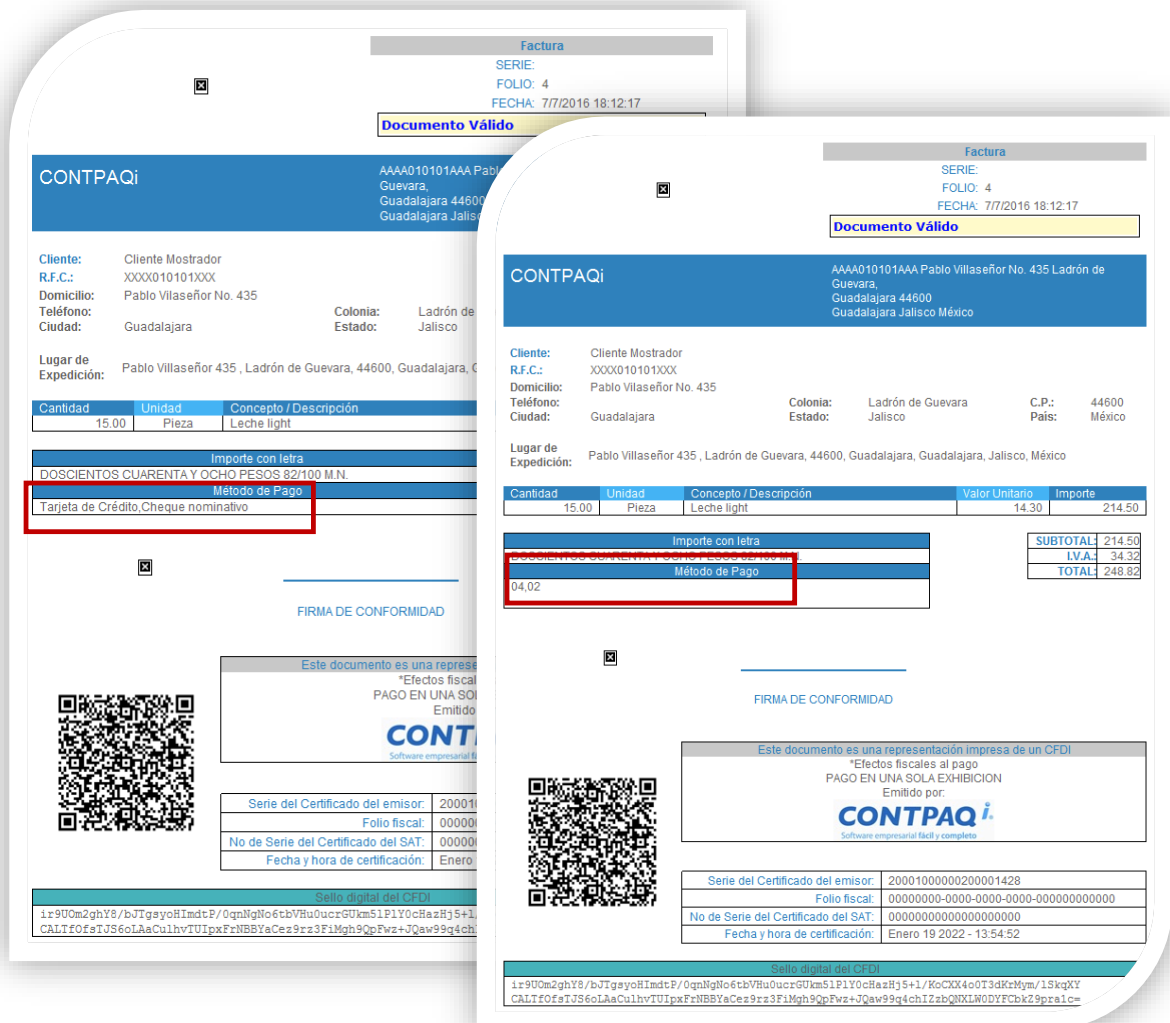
Factura
SERIE:
FOLIO: 4
FECHA: 7/7/2016 18:12:17
Documento Válido

CONTPAQi
AAAA010101AAA Pablo Guevara, Guadalajara 44600 Guadalajara Jalisco

Cliente: Cliente Mostrador
R.F.C.: XXXX010101XXX
Domicilio: Pablo Vilaseñor No. 435
Teléfono:
Colonia: Ladrón de
Ciudad: Guadalajara
Estado: Jalisco

Lugar de Expedición: Pablo Villaseñor 435 , Ladrón de Guevara, 44600, Guadalajara, G

| Cantidad | Unidad | Concepto / Descripción |
|---|---|---|
| 15.00 | Pieza | Leche light |

Importe con letra
DOSCIENTOS CUARENTA Y OCHO PESOS 82/100 M.N.
Método de Pago
Tarjeta de Crédito,Cheque nominativo

FIRMA DE CONFORMIDAD

Este documento es una represe
*Efectos fiscale
PAGO EN UNA SOLA
Emitido
CONT
Software empresarial fá

| Serie del Certificado del emisor: | 20001 |
|---|---|
| Folio fiscal: | 000000 |
| No de Serie del Certificado del SAT: | 000000 |
| Fecha y hora de certificación: | Enero |

Sello digital del CFDI
ir9UOm2ghY8/bJTgsyoHImdtP/0qnNgNo6tbVHu0ucrGUkm5lPlY0cHazHj5+1,
CALTfOfsTJS6oLAaCulhvTUIpxFrNBBYaCez9rz3FiMgh9QpFwz+JQaw99q4ch

Factura
SERIE:
FOLIO: 4
FECHA: 7/7/2016 18:12:17
Documento Válido

CONTPAQi
AAAA010101AAA Pablo Villaseñor No. 435 Ladrón de Guevara, Guadalajara 44600 Guadalajara Jalisco México

Cliente: Cliente Mostrador
R.F.C.: XXXX010101XXX
Domicilio: Pablo Vilaseñor No. 435
Teléfono:
Colonia: Ladrón de Guevara
C.P.: 44600
Ciudad: Guadalajara
Estado: Jalisco
País: México

Lugar de Expedición: Pablo Villaseñor 435 , Ladrón de Guevara, 44600, Guadalajara, Guadalajara, Jalisco, México

| Cantidad | Unidad | Concepto / Descripción | Valor Unitario | Importe |
|---|---|---|---|---|
| 15.00 | Pieza | Leche light | 14.30 | 214.50 |

Importe con letra
DOSCIENTOS CUARENTA Y OCHO PESOS 82/100 M.N.
Método de Pago
04,02

| SUBTOTAL: | 214.50 |
|---|---|
| I.V.A.: | 34.32 |
| TOTAL: | 248.82 |

FIRMA DE CONFORMIDAD

Este documento es una representación impresa de un CFDI
*Efectos fiscales al pago
PAGO EN UNA SOLA EXHIBICION
Emitido por:
CONTPAQi
Software empresarial fácil y completo

| Serie del Certificado del emisor: | 20001000000200001428 |
|---|---|
| Folio fiscal: | 00000000-0000-0000-0000-000000000000 |
| No de Serie del Certificado del SAT: | 00000000000000000000 |
| Fecha y hora de certificación: | Enero 19 2022 - 13:54:52 |

Sello digital del CFDI
ir9UOm2ghY8/bJTgsyoHImdtP/0qnNgNo6tbVHu0ucrGUkm5lPlY0cHazHj5+1/KoCXX4oOT3dKrMym/lSkqXY
CALTfOfsTJS6oLAaCulhvTUIpxFrNBBYaCez9rz3FiMgh9QpFwz+JQaw99q4chIZzbQNXLW0DYFCbkZ9pra1c=